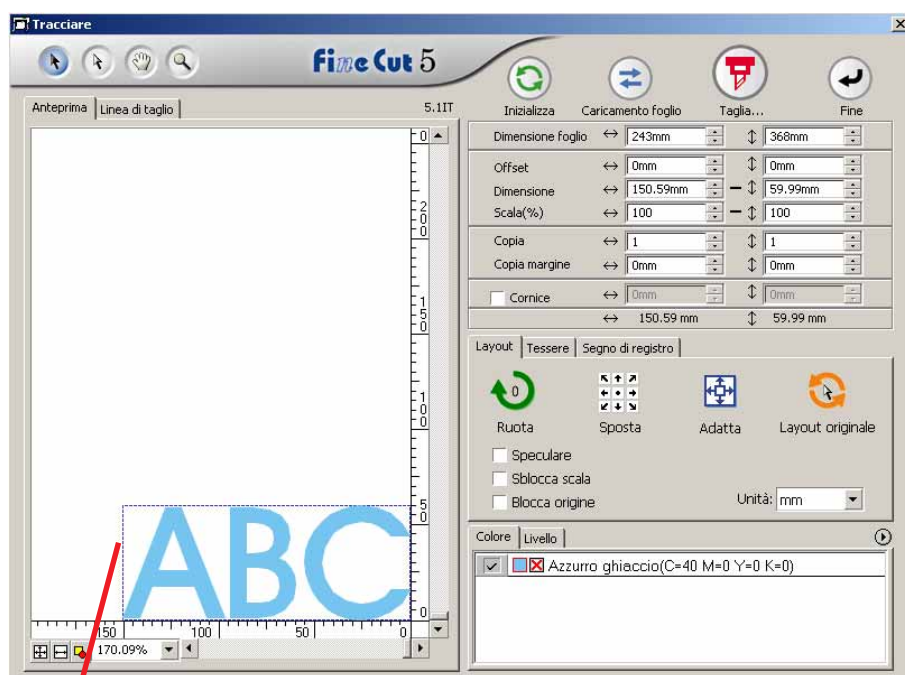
Tracciare

FineCut 5

Inizializza Caricamento foglio Taglia... Fine

Anteprima Linea di taglio 5.1IT

Dimensione foglio ↔ 243mm ↕ 368mm

Offset ↔ 0mm ↕ 0mm
Dimensione ↔ 150.59mm ↕ 59.99mm
Scala(%) ↔ 100 ↕ 100

Copia ↔ 1 ↕ 1
Copia margine ↔ 0mm ↕ 0mm

Cornice ↔ 0mm ↕ 0mm
↔ 150.59 mm ↕ 59.99 mm

Layout Tessere Segno di registro

Ruota Sposta Adatta Layout originale

Speculare
Sblocca scala
Blocca origine

Unità: mm

Colore Livello

Azzurro ghiaccio(C=40 M=0 Y=0 K=0)

0
200
150
100
50
0

150 100 50 0

170.09%

ABC